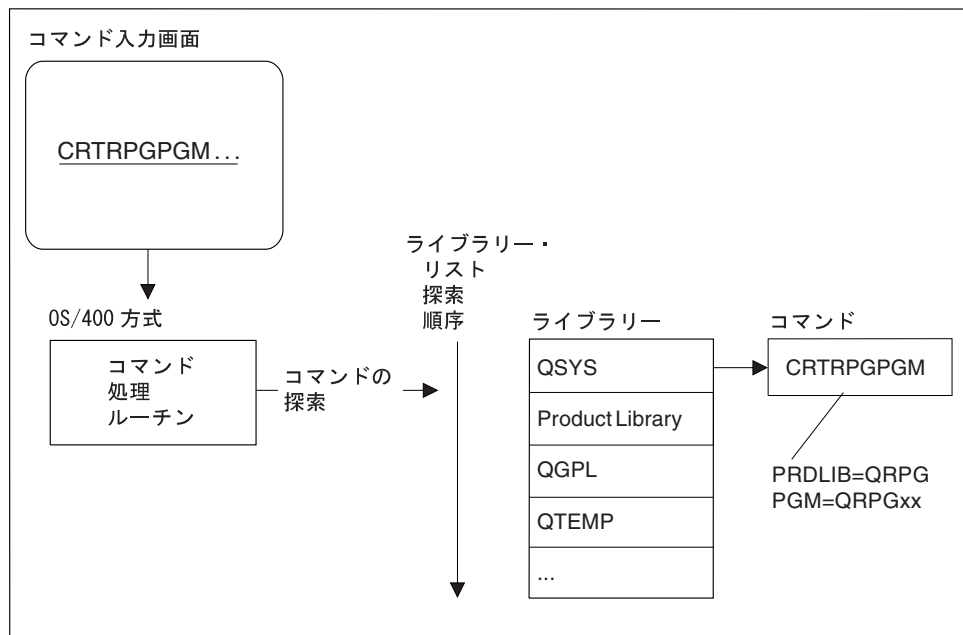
コマンド入力画面

CRTRPGPGM...

OS/400 方式

コマンド
処理
ルーチン

コマンドの
探索

ライブラリー・
リスト
探索
順序

ライブラリー

| QSYS |
|---|
| Product Library |
| QGPL |
| QTEMP |
| ... |

コマンド

CRTRPGPGM

PRDLIB=QRPG
PGM=QRPGxx